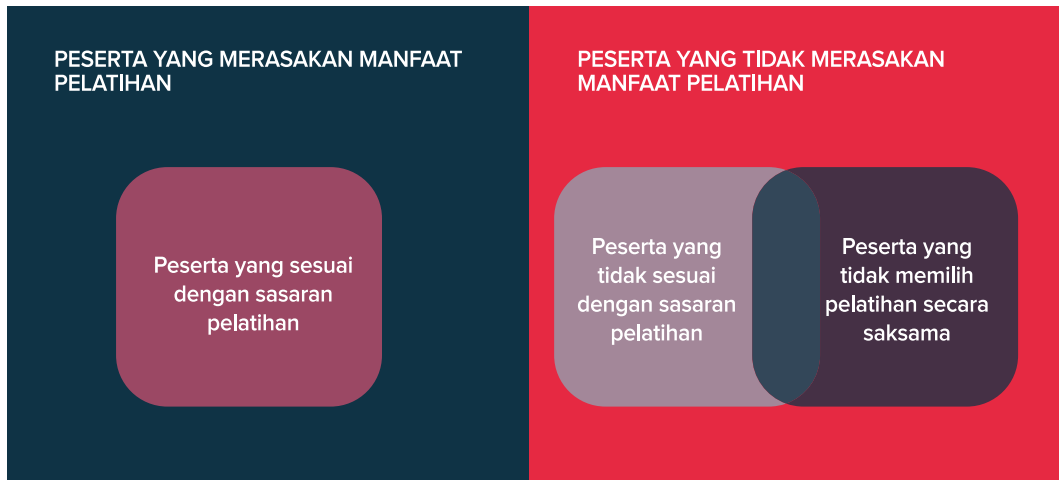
PESERTA YANG MERASAKAN MANFAAT PELATIHAN

Peserta yang sesuai dengan sasaran pelatihan

PESERTA YANG TIDAK MERASAKAN MANFAAT PELATIHAN

Peserta yang tidak sesuai dengan sasaran pelatihan

Peserta yang tidak memilih pelatihan secara saksama